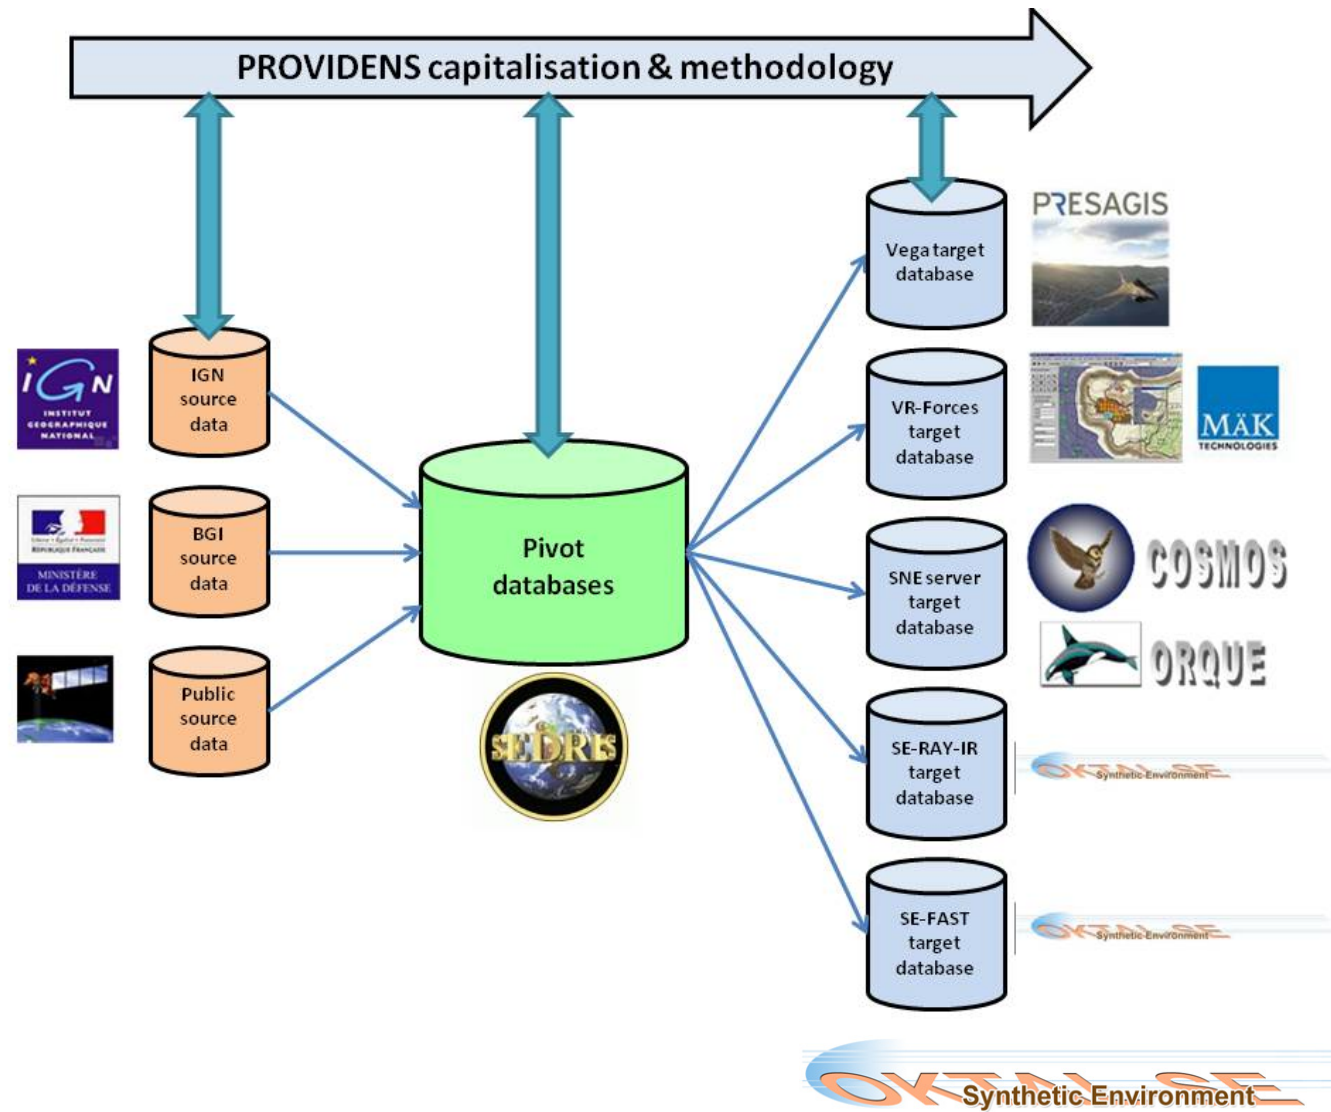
PROVIDENS capitalisation & methodology

IGN
INSTITUT GEOGRAPHIQUE NATIONAL

IGN source data

Liberté • Égalité • Fraternité
RÉPUBLIQUE FRANÇAISE
MINISTÈRE DE LA DÉFENSE

BGI source data

Public source data

Pivot databases

SEDRIS

Vega target database

PRESAGIS

VR-Forces target database

MÄK TECHNOLOGIES

SNE server target database

COSMOS

ORQUE

SE-RAY-IR target database

OKTAL SE Synthetic Environment

SE-FAST target database

OKTAL SE Synthetic Environment

OKTAL SE Synthetic Environment